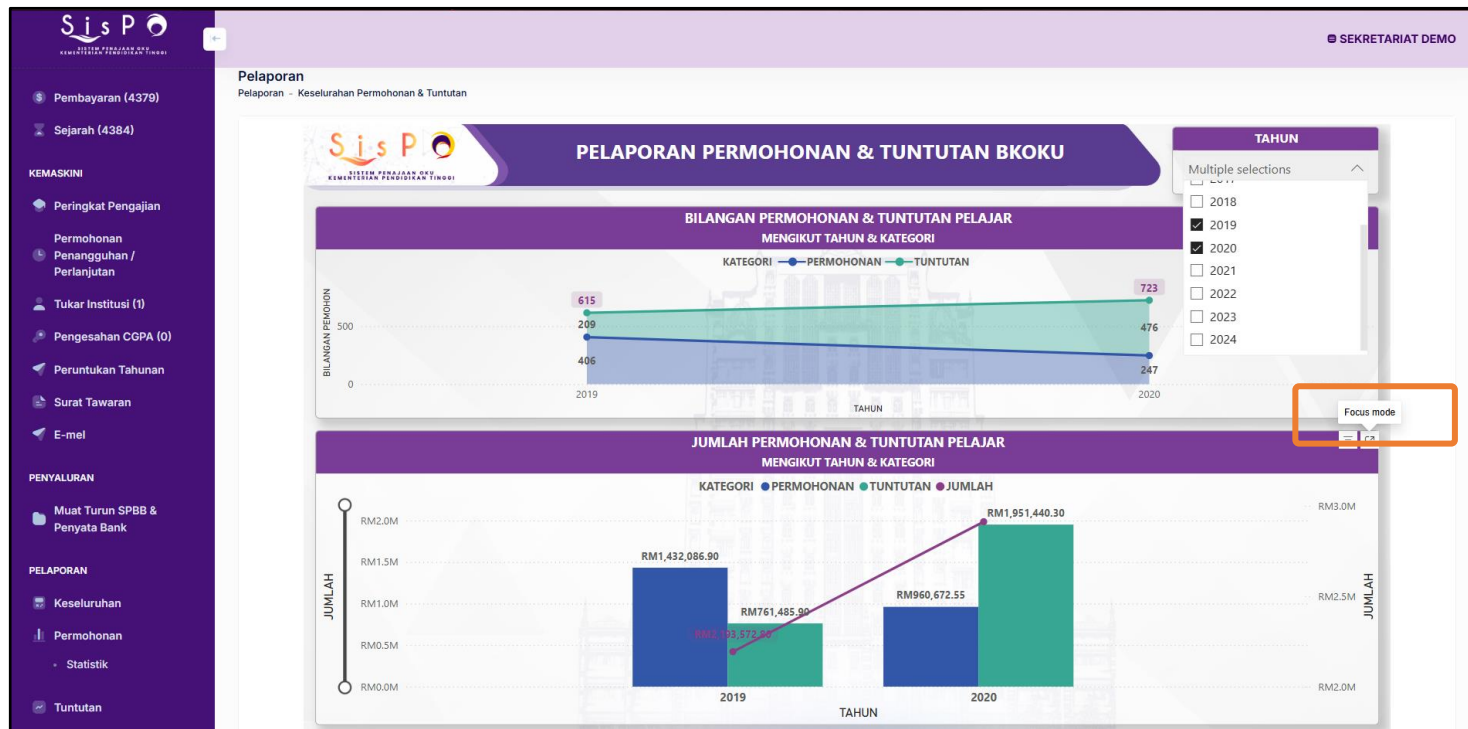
SisPO
SISTEM PENAJAAN OKU
KEMENTERIAN PENDIDIKAN TINGGI

SEKRETARIAT DEMO

Pembayaran (4379)
Sejarah (4384)

KEMASKINI
Peringkat Pengajian
Permohonan Penangguhan / Perlanjutan
Tukar Institusi (1)
Pengesahan CGPA (0)
Peruntukan Tahunan
Surat Tawaran
E-mel

PENYALURAN
Muat Turun SPBB & Penyata Bank

PELAPORAN
Keseluruhan
Permohonan
Statistik
Tuntutan

Pelaporan
Pelaporan - Keseluruhan Permohonan & Tuntutan

SisPO
SISTEM PENAJAAN OKU
KEMENTERIAN PENDIDIKAN TINGGI

PELAPORAN PERMOHONAN & TUNTUTAN BKOKU

TAHUN
Multiple selections
2017
2018
2019
2020
2021
2022
2023
2024

BILANGAN PERMOHONAN & TUNTUTAN PELAJAR
MENGIKUT TAHUN & KATEGORI
KATEGORI PERMOHONAN TUNTUTAN
BILANGAN PEMOHON
500
0
615
209
406
723
476
247
2019
2020
TAHUN

Focus mode

JUMLAH PERMOHONAN & TUNTUTAN PELAJAR
MENGIKUT TAHUN & KATEGORI
KATEGORI PERMOHONAN TUNTUTAN JUMLAH
JUMLAH
RM2.0M
RM1.5M
RM1.0M
RM0.5M
RM0.0M
RM1,432,086.90
RM761,485.90
RM2,193,572.80
RM960,672.55
RM1,951,440.30
RM3.0M
RM2.5M
RM2.0M
JUMLAH
2019
2020
TAHUN